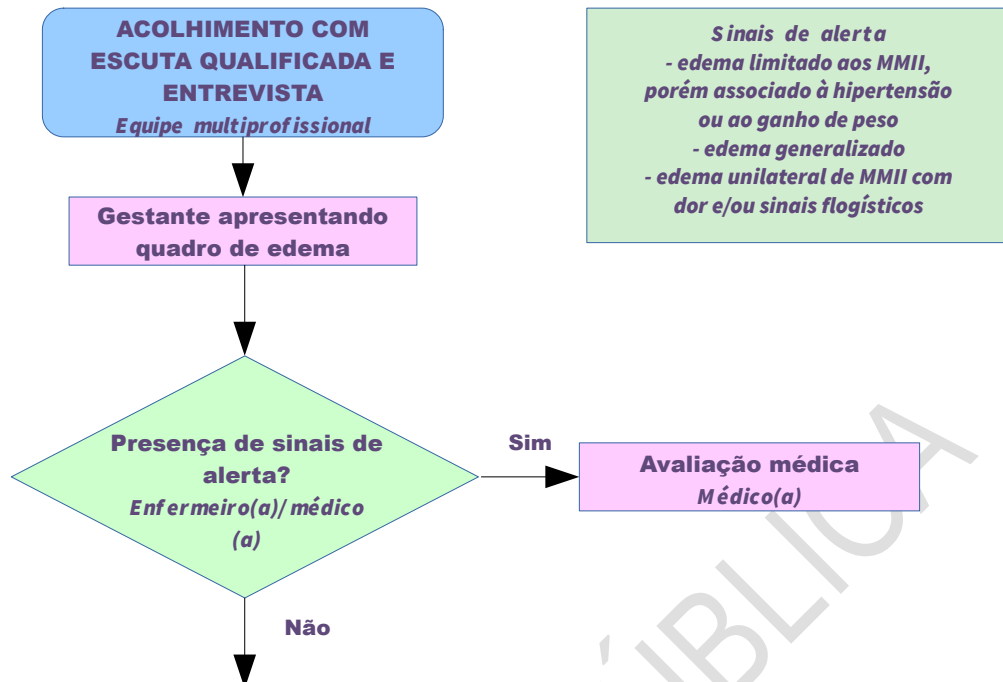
ACOLHIMENTO COM ESCUTA QUALIFICADA E ENTREVISTA
Equipe multiprofissional

Sinais de alerta
- edema limitado aos MMII, porém associado à hipertensão ou ao ganho de peso
- edema generalizado
- edema unilateral de MMII com dor e/ou sinais flogísticos

Gestante apresentando quadro de edema

Presença de sinais de alerta?
Enfermeiro(a)/ médico (a)

Sim

Avaliação médica
Médico(a)

Não

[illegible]BLICA